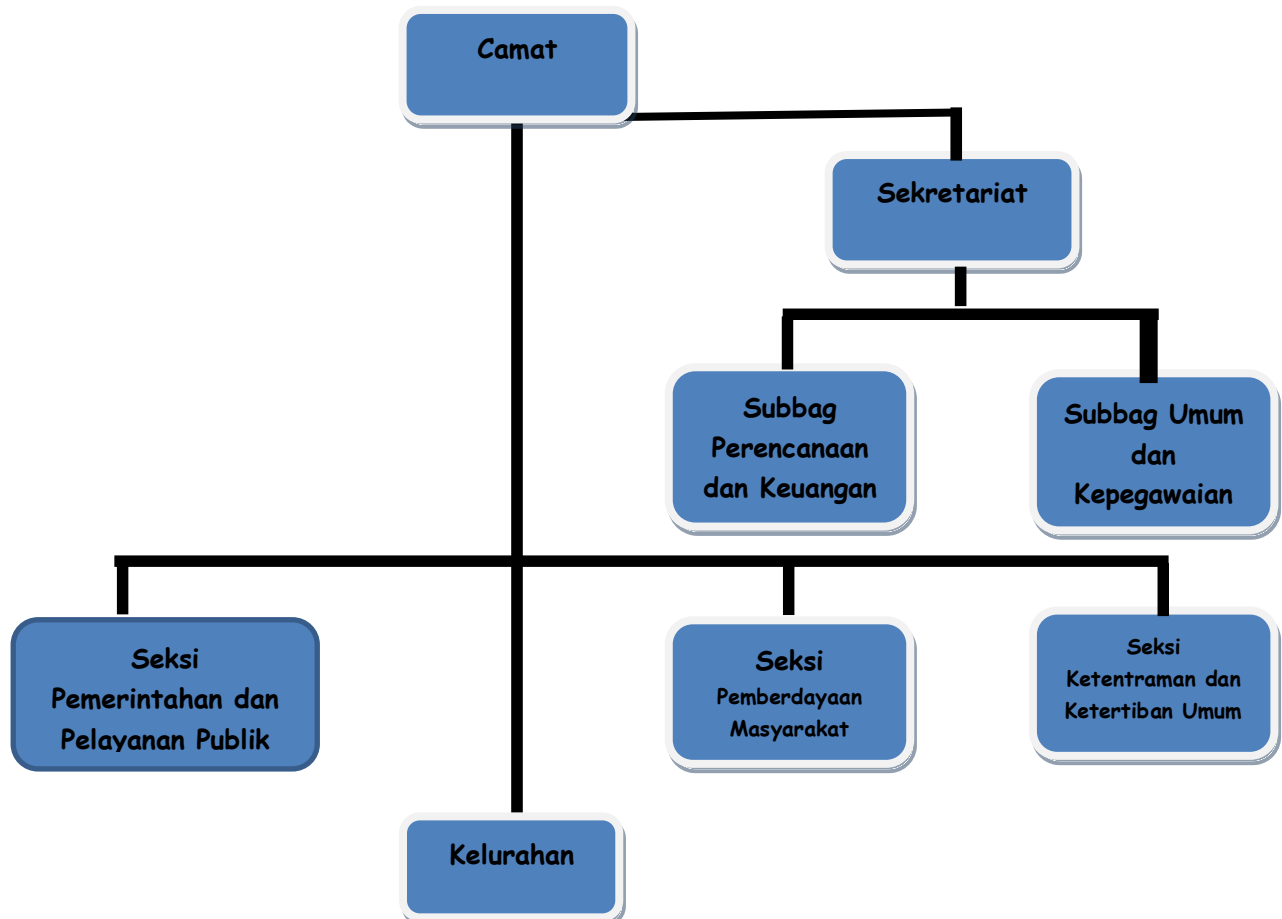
Camat

Sekretariat

Subbag Perencanaan dan Keuangan

Subbag Umum dan Kepegawaian

Seksi Pemerintahan dan Pelayanan Publik

Seksi Pemberdayaan Masyarakat

Seksi Ketentraman dan Ketertiban Umum

Kelurahan